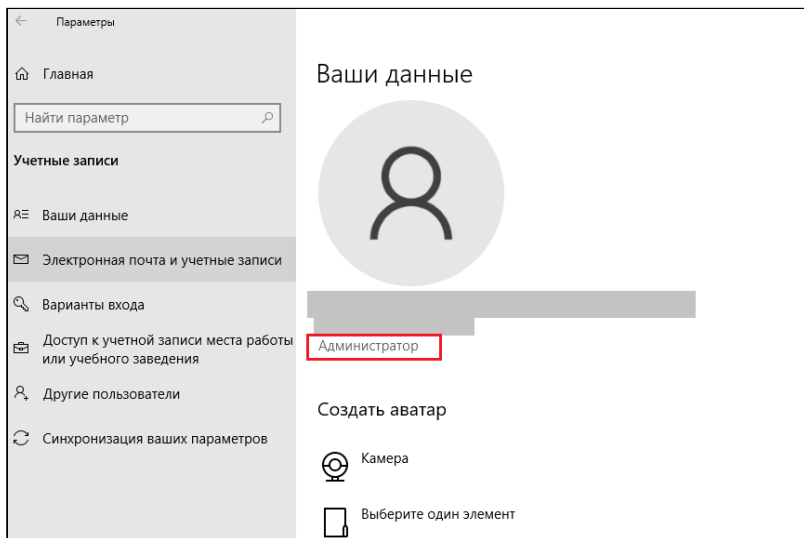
Параметры

Главная

Найти параметр

Учетные записи

Ваши данные

Электронная почта и учетные записи

Варианты входа

Доступ к учетной записи места работы или учебного заведения

Другие пользователи

Синхронизация ваших параметров

Ваши данные

Администратор

Создать аватар

Камера

Выберите один элемент